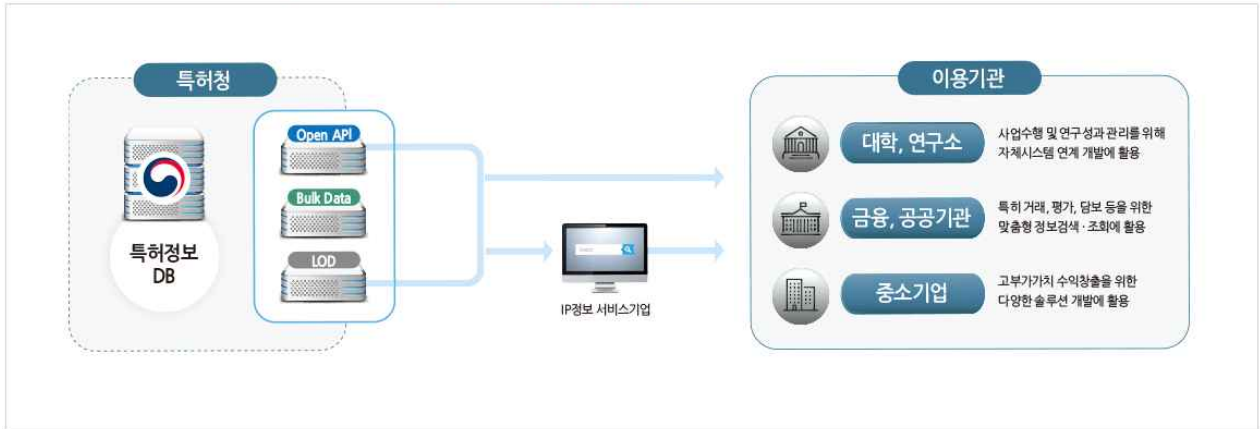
특허청

특허정보 DB

Open API

Bulk Data

LOD

IP정보 서비스기업

이용기관

대학, 연구소

사업수행 및 연구성과 관리를 위해 자체시스템 연계 개발에 활용

금융, 공공기관

특허 거래, 평가, 담보 등을 위한 맞춤형 정보검색 · 조회에 활용

중소기업

고부가가치 수익창출을 위한 다양한 솔루션 개발에 활용